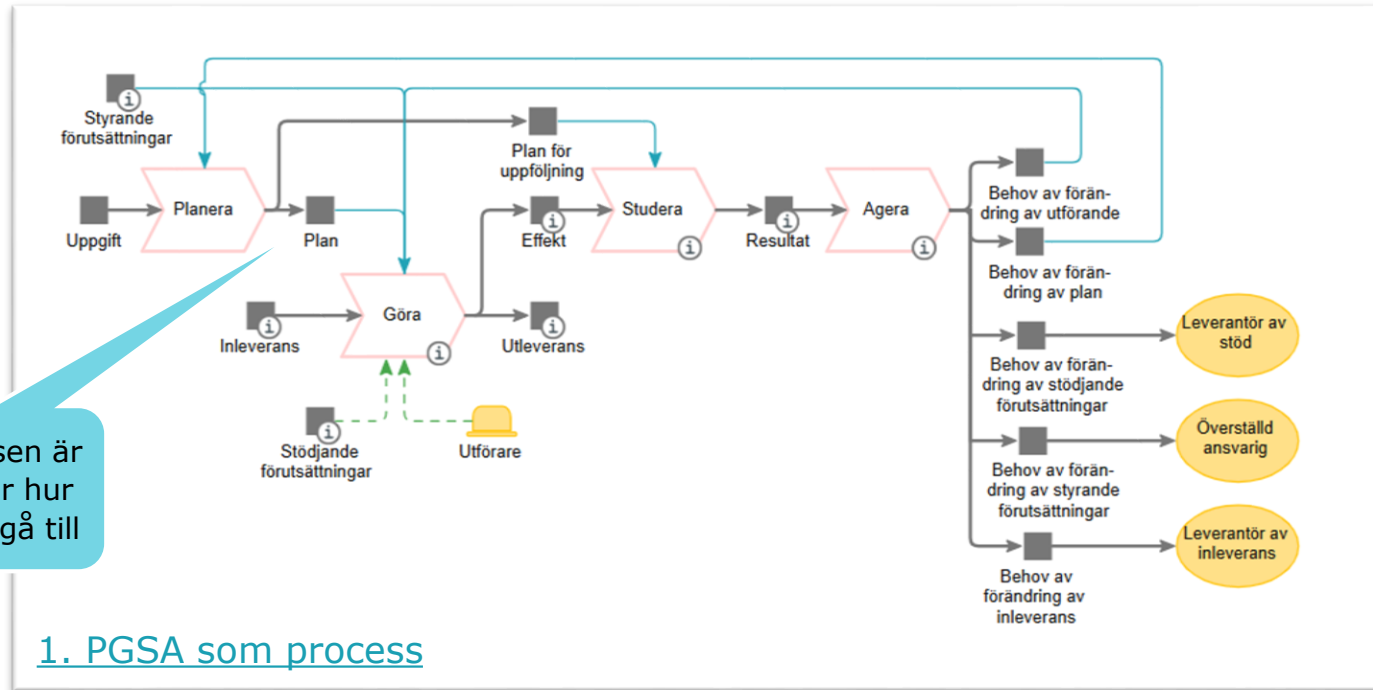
Styrande förutsättningar

Plan för uppföljning

Uppgift

Planera

Plan

Effekt

Studera

Resultat

Agera

Behov av förändring av utförande

Behov av förändring av plan

Inleverans

Göra

Utleverans

Behov av förändring av stödjande förutsättningar

Leverantör av stöd

Stödjande förutsättningar

Utförare

Behov av förändring av styrande förutsättningar

Överställd ansvarig

Behov av förändring av inleverans

Leverantör av inleverans

sen är
r hur
gå till

1. PGSA som process